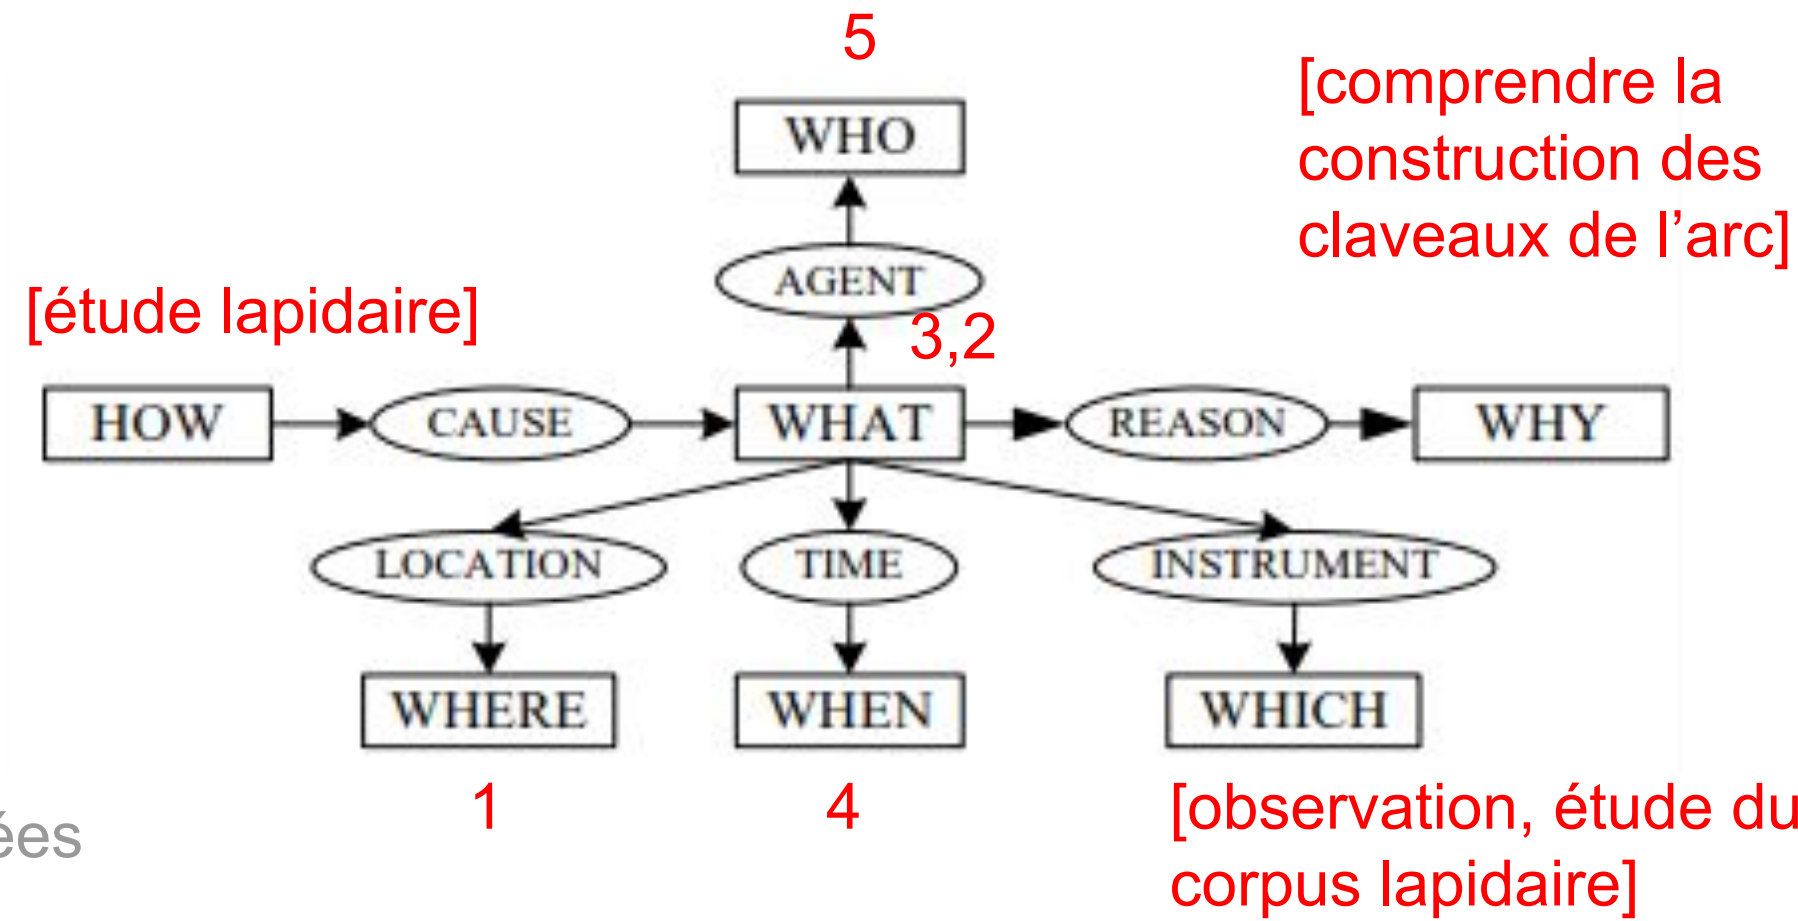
5

[comprendre la construction des claveaux de l'arc]

WHO

AGENT

[étude lapidaire]

3,2

HOW

CAUSE

WHAT

REASON

WHY

LOCATION

TIME

INSTRUMENT

WHERE

WHEN

WHICH

1

4

[observation, étude du corpus lapidaire]

ées